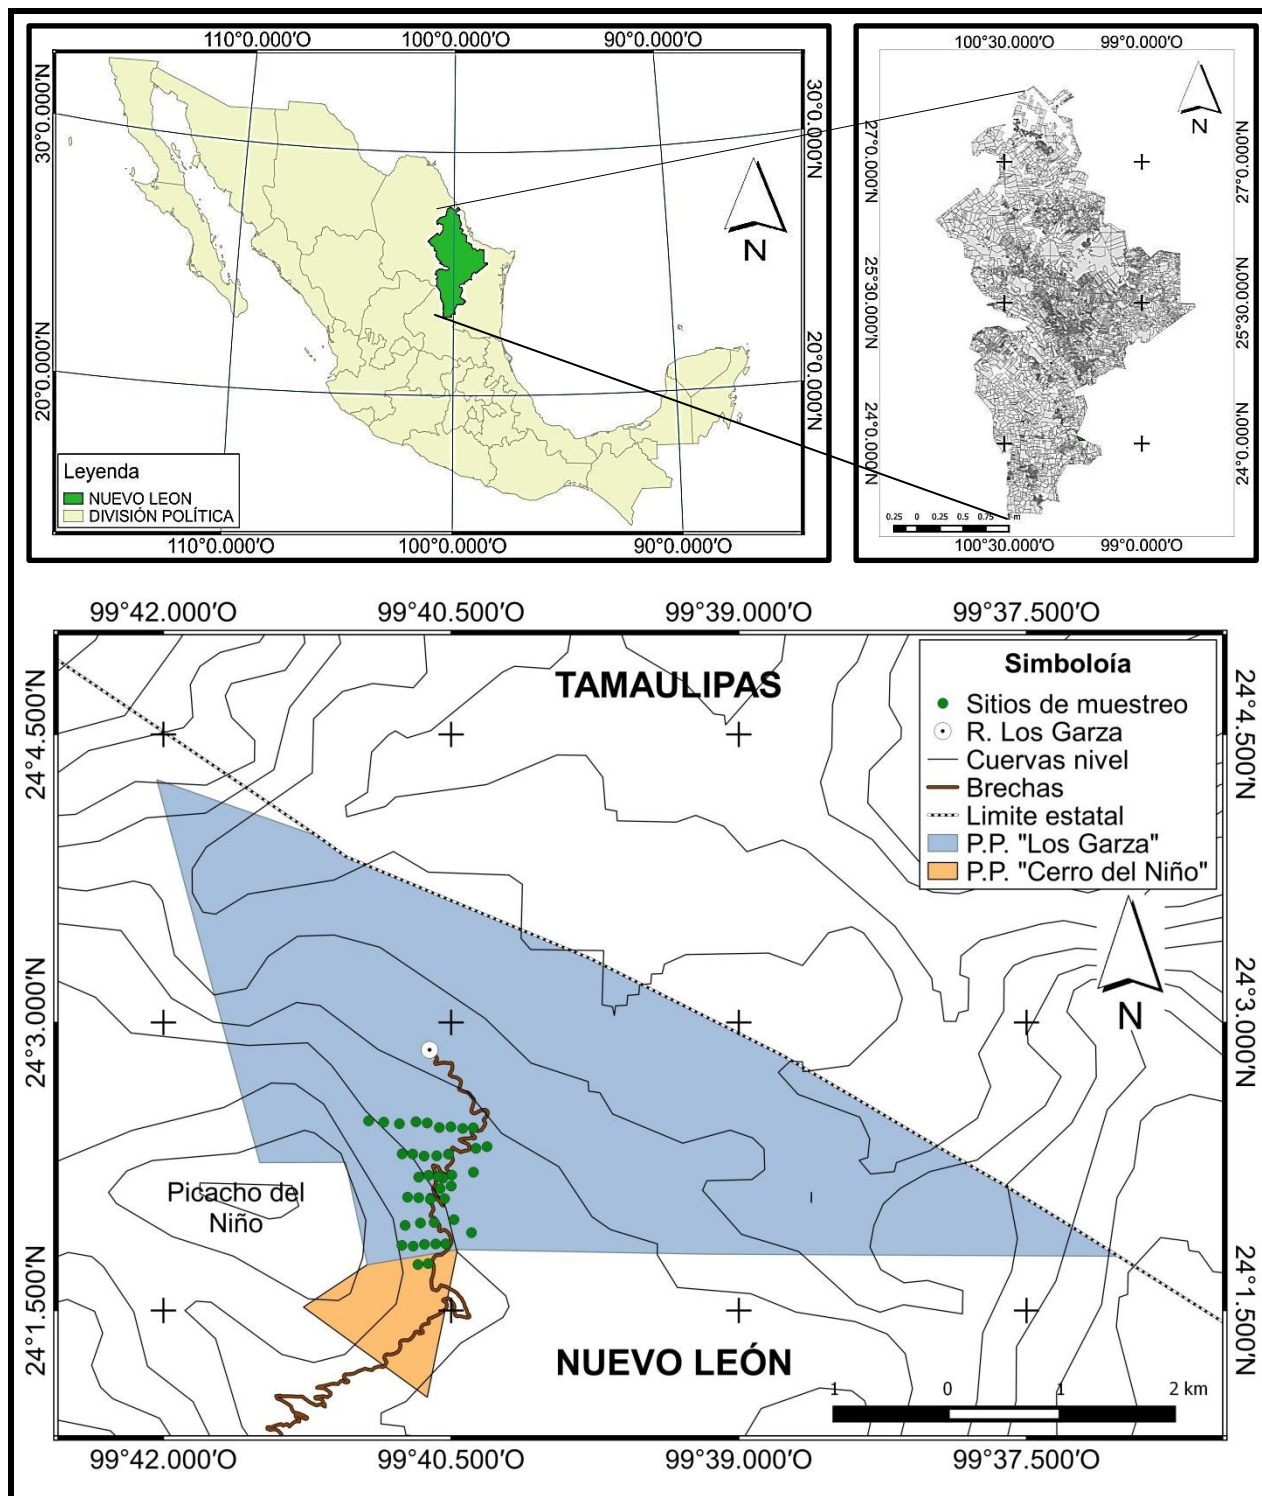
110°0.000'O 100°0.000'O 90°0.000'O

30°0.000'N

30°0.000'N

20°0.000'N

20°0.000'N

N

Leyenda
NUEVO LEON
DIVISIÓN POLÍTICA

110°0.000'O 100°0.000'O 90°0.000'O

100°30.000'O 99°0.000'O

N

27°0.000'N

27°0.000'N

25°30.000'N

25°30.000'N

24°0.000'N

24°0.000'N

0.25 0 0.25 0.5 0.75 1 m

100°30.000'O 99°0.000'O

99°42.000'O 99°40.500'O 99°39.000'O 99°37.500'O

TAMAULIPAS

Simboloía
Sitios de muestreo
R. Los Garza
Cuervas nivel
Brechas
Limite estatal
P.P. "Los Garza"
P.P. "Cerro del Niño"

24°4.500'N

24°4.500'N

N

24°3.000'N

24°3.000'N

Picacho del Niño

24°1.500'N

24°1.500'N

NUEVO LEÓN

1 0 1 2 km

99°42.000'O 99°40.500'O 99°39.000'O 99°37.500'O